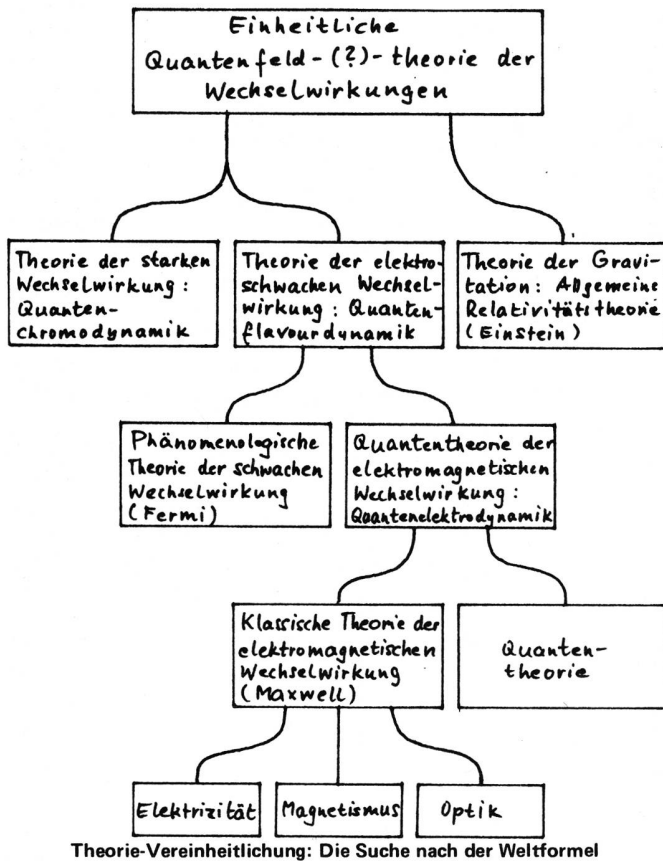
Einheitliche Quantenfeld-(?)-theorie der Wechselwirkungen

Theorie der starken Wechselwirkung: Quantenchromodynamik

Theorie der elektroschwachen Wechselwirkung: Quantenflavourdynamik

Theorie der Gravitation: Allgemeine Relativitätstheorie (Einstein)

Phänomenologische Theorie der schwachen Wechselwirkung (Fermi)

Quantentheorie der elektromagnetischen Wechselwirkung: Quantenelektrodynamik

Klassische Theorie der elektromagnetischen Wechselwirkung (Maxwell)

Quantentheorie

Elektrizität

Magnetismus

Optik

Theorie-Vereinheitlichung: Die Suche nach der Weltformel